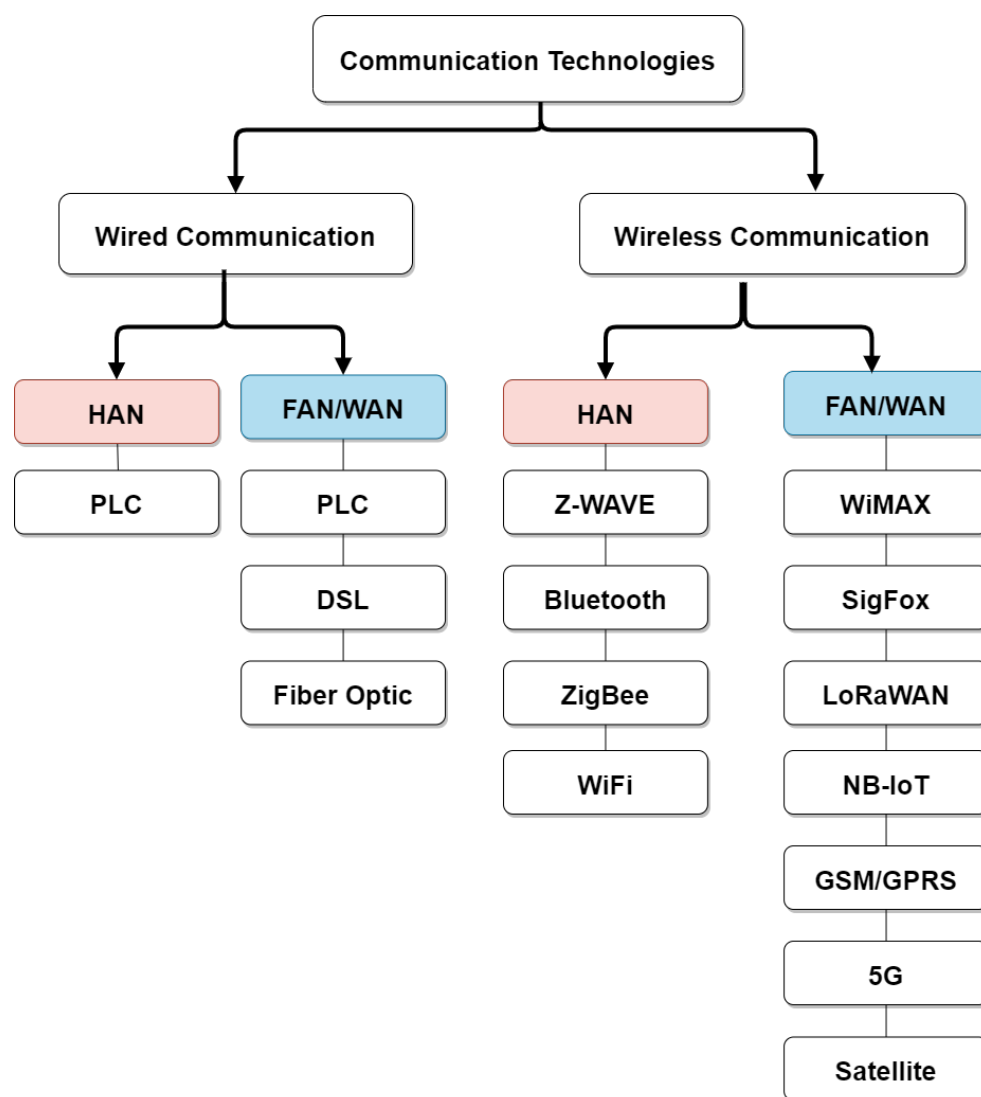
Communication Technologies

Wired Communication

Wireless Communication

HAN

PLC

FAN/WAN

PLC

DSL

Fiber Optic

HAN

Z-WAVE

Bluetooth

ZigBee

WiFi

FAN/WAN

WiMAX

SigFox

LoRaWAN

NB-IoT

GSM/GPRS

5G

Satellite